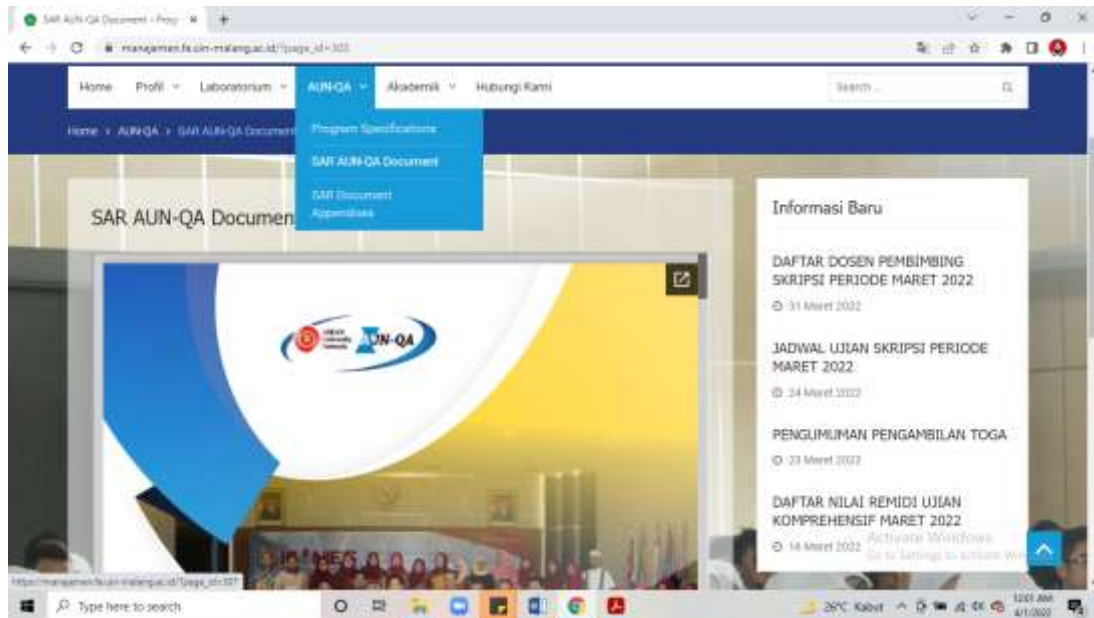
SAR AUN-QA Document - Prog ×

manajemen.fe.uin-malang.ac.id/?page_id=303

Home Profil Laboratorium AUN-QA Akademik Hubungi Kami

Search ...

Home > AUN-QA > SAR AUN-QA Document

Program Specifications

SAR AUN-QA Document

SAR Document Appendixes

SAR AUN-QA Documen

AUN-QA

Informasi Baru

DAFTAR DOSEN PEMBIMBING SKRIPSI PERIODE MARET 2022

31 Maret 2022

JADWAL UJIAN SKRIPSI PERIODE MARET 2022

24 Maret 2022

PENGUMUMAN PENGAMBILAN TOGA

23 Maret 2022

DAFTAR NILAI REMIDI UJIAN KOMPREHENSIF MARET 2022

16 Maret 2022

Activate Windows
Go to Settings to activate Windows.

https://manajemen.fe.uin-malang.ac.id/?page_id=307

Type here to search

26°C Kabut

12:01 AM
4/1/2022